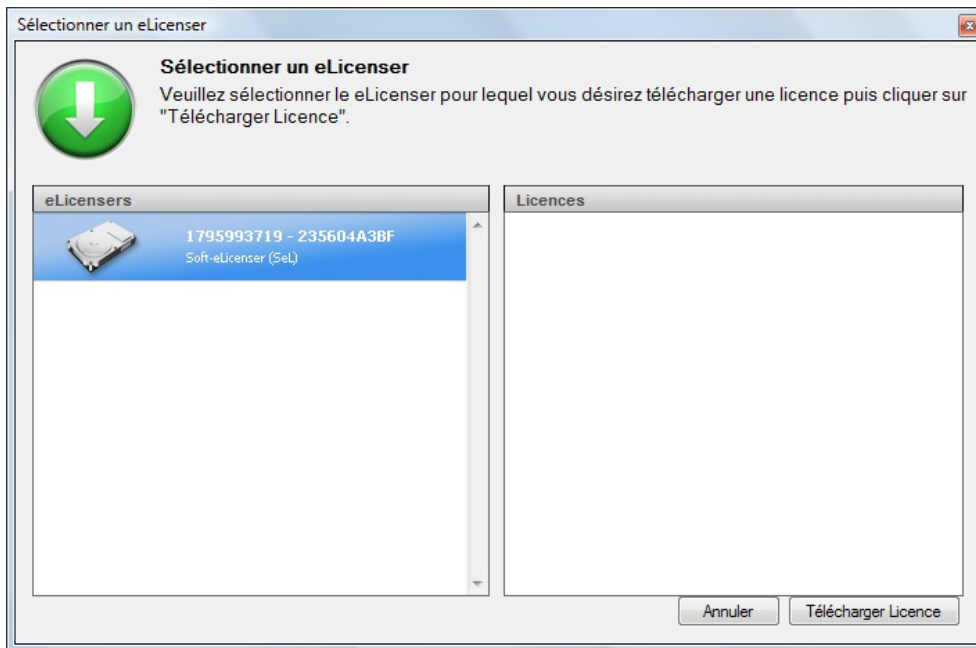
Sélectionner un eLicenser

Sélectionner un eLicenser
Veuillez sélectionner le eLicenser pour lequel vous désirez télécharger une licence puis cliquer sur "Télécharger Licence".

eLicensers

1795993719 - 235604A3BF
Soft-eLicenser (SeL)

Licences

Annuler

Télécharger Licence